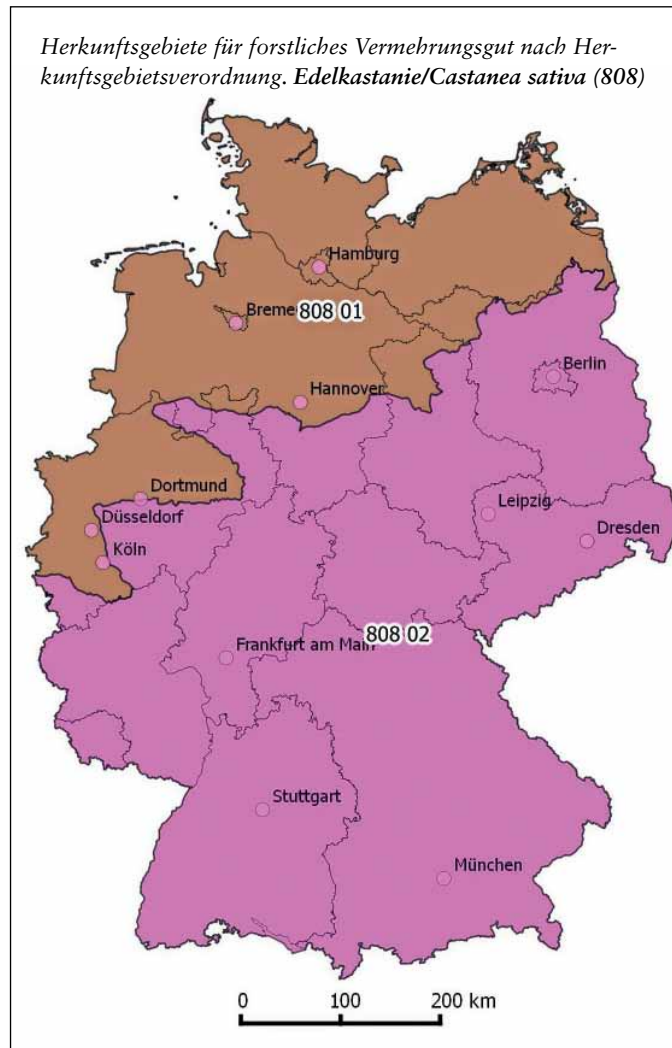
*Herkunftsgebiete für forstliches Vermehrungsgut nach Herkunftsgebietsverordnung. **Edelkastanie/Castanea sativa (808)***

Hamburg

Breme 808 01

Berlin

Hannover

Dortmund

Düsseldorf

Köln

Leipzig

Dresden

Frankfurt am Main 808 02

Stuttgart

München

0 100 200 km